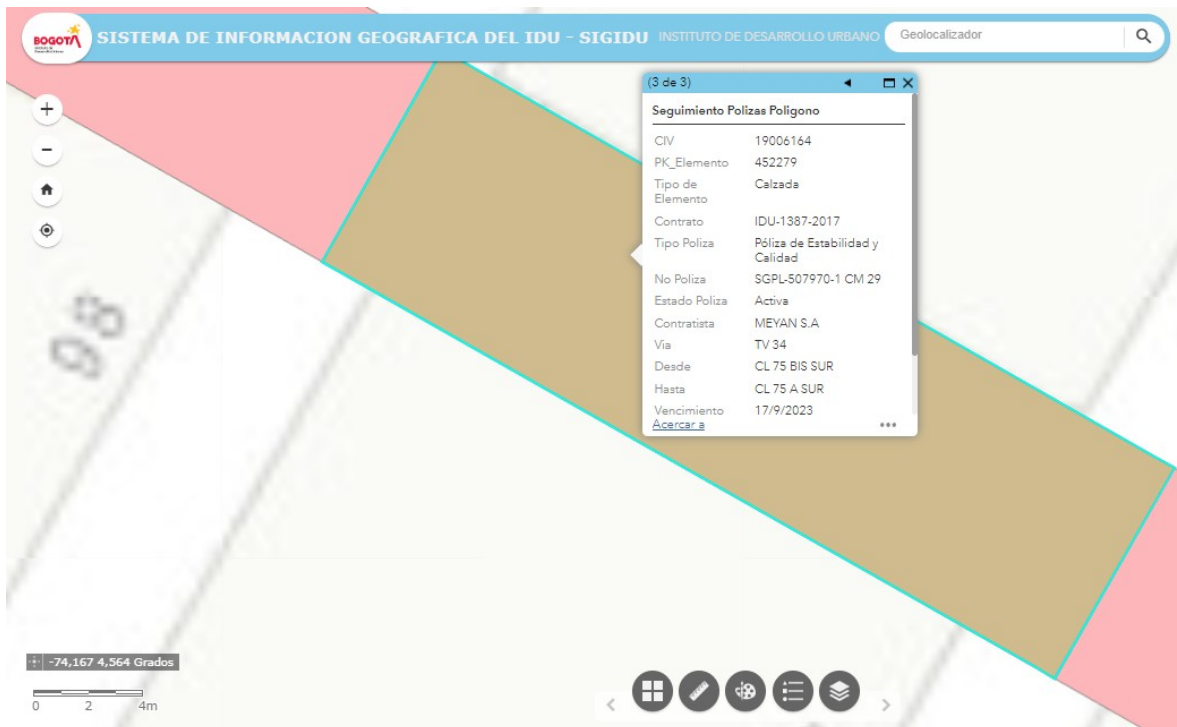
BOGOTÁ

SISTEMA DE INFORMACION GEOGRAFICA DEL IDU - SIGIDU INSTITUTO DE DESARROLLO URBANO

Geolocalizador

(3 de 3)

Seguimiento Polizas Poligono

| | |
|---|---|
| CIV | 19006164 |
| PK_Elemento | 452279 |
| Tipo de Elemento | Calzada |
| Contrato | IDU-1387-2017 |
| Tipo Poliza | Póliza de Estabilidad y Calidad |
| No Poliza | SGPL-507970-1 CM 29 |
| Estado Poliza | Activa |
| Contratista | MEYAN S.A |
| Via | TV 34 |
| Desde | CL 75 BIS SUR |
| Hasta | CL 75 A SUR |
| Vencimiento | 17/9/2023 |

Acercar a

-74,167 4,564 Grados

0 2 4m